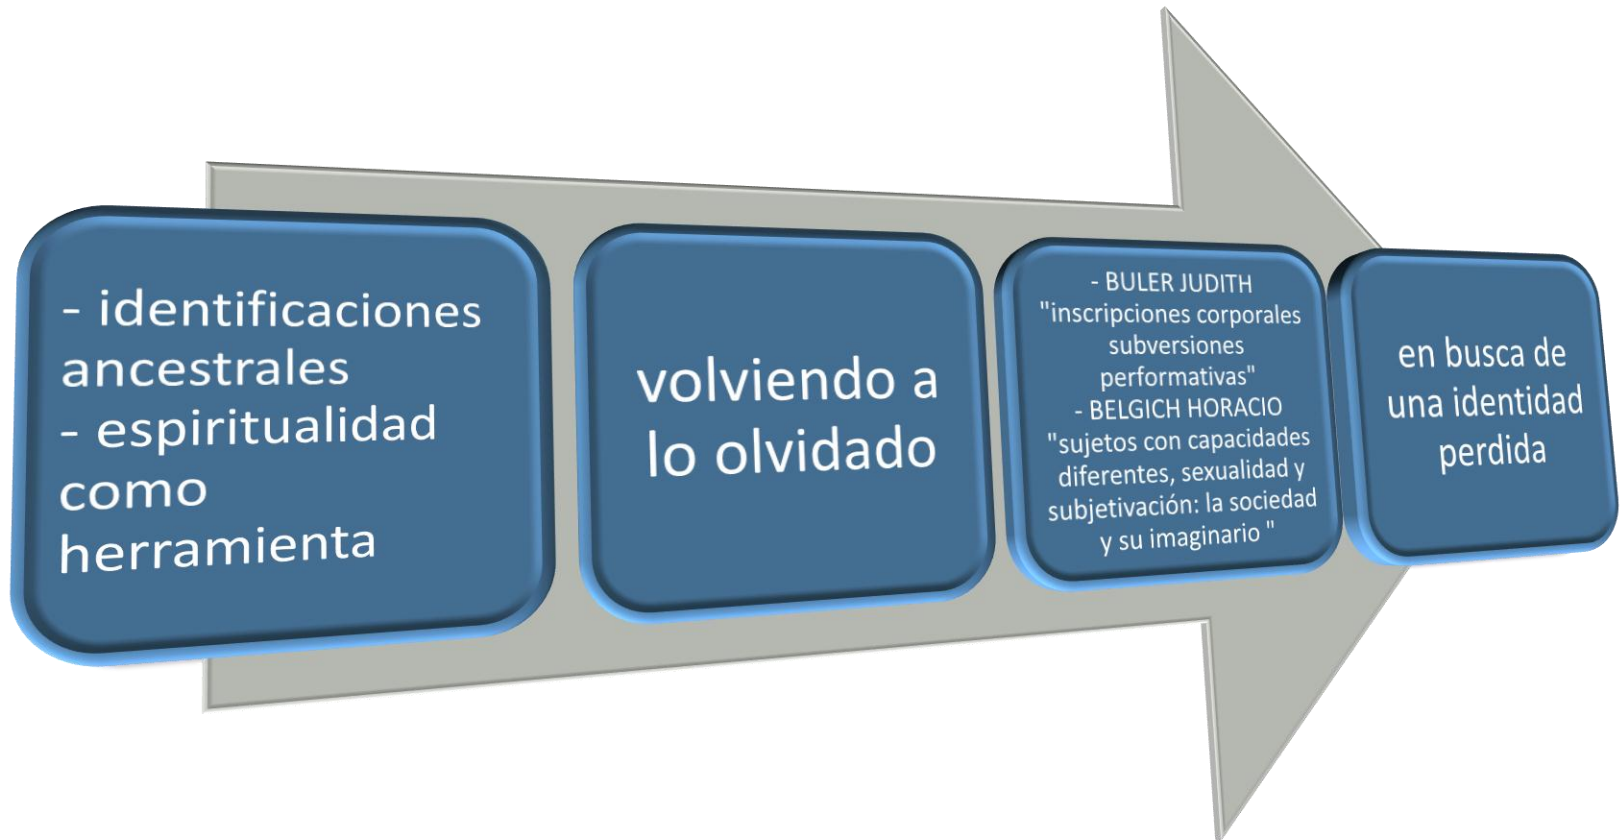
- identificaciones ancestrales
- espiritualidad como herramienta

volviendo a lo olvidado

- BULER JUDITH
"inscripciones corporales subversiones performativas"
- BELGICH HORACIO
"sujetos con capacidades diferentes, sexualidad y subjetivación: la sociedad y su imaginario "

en busca de una identidad perdida